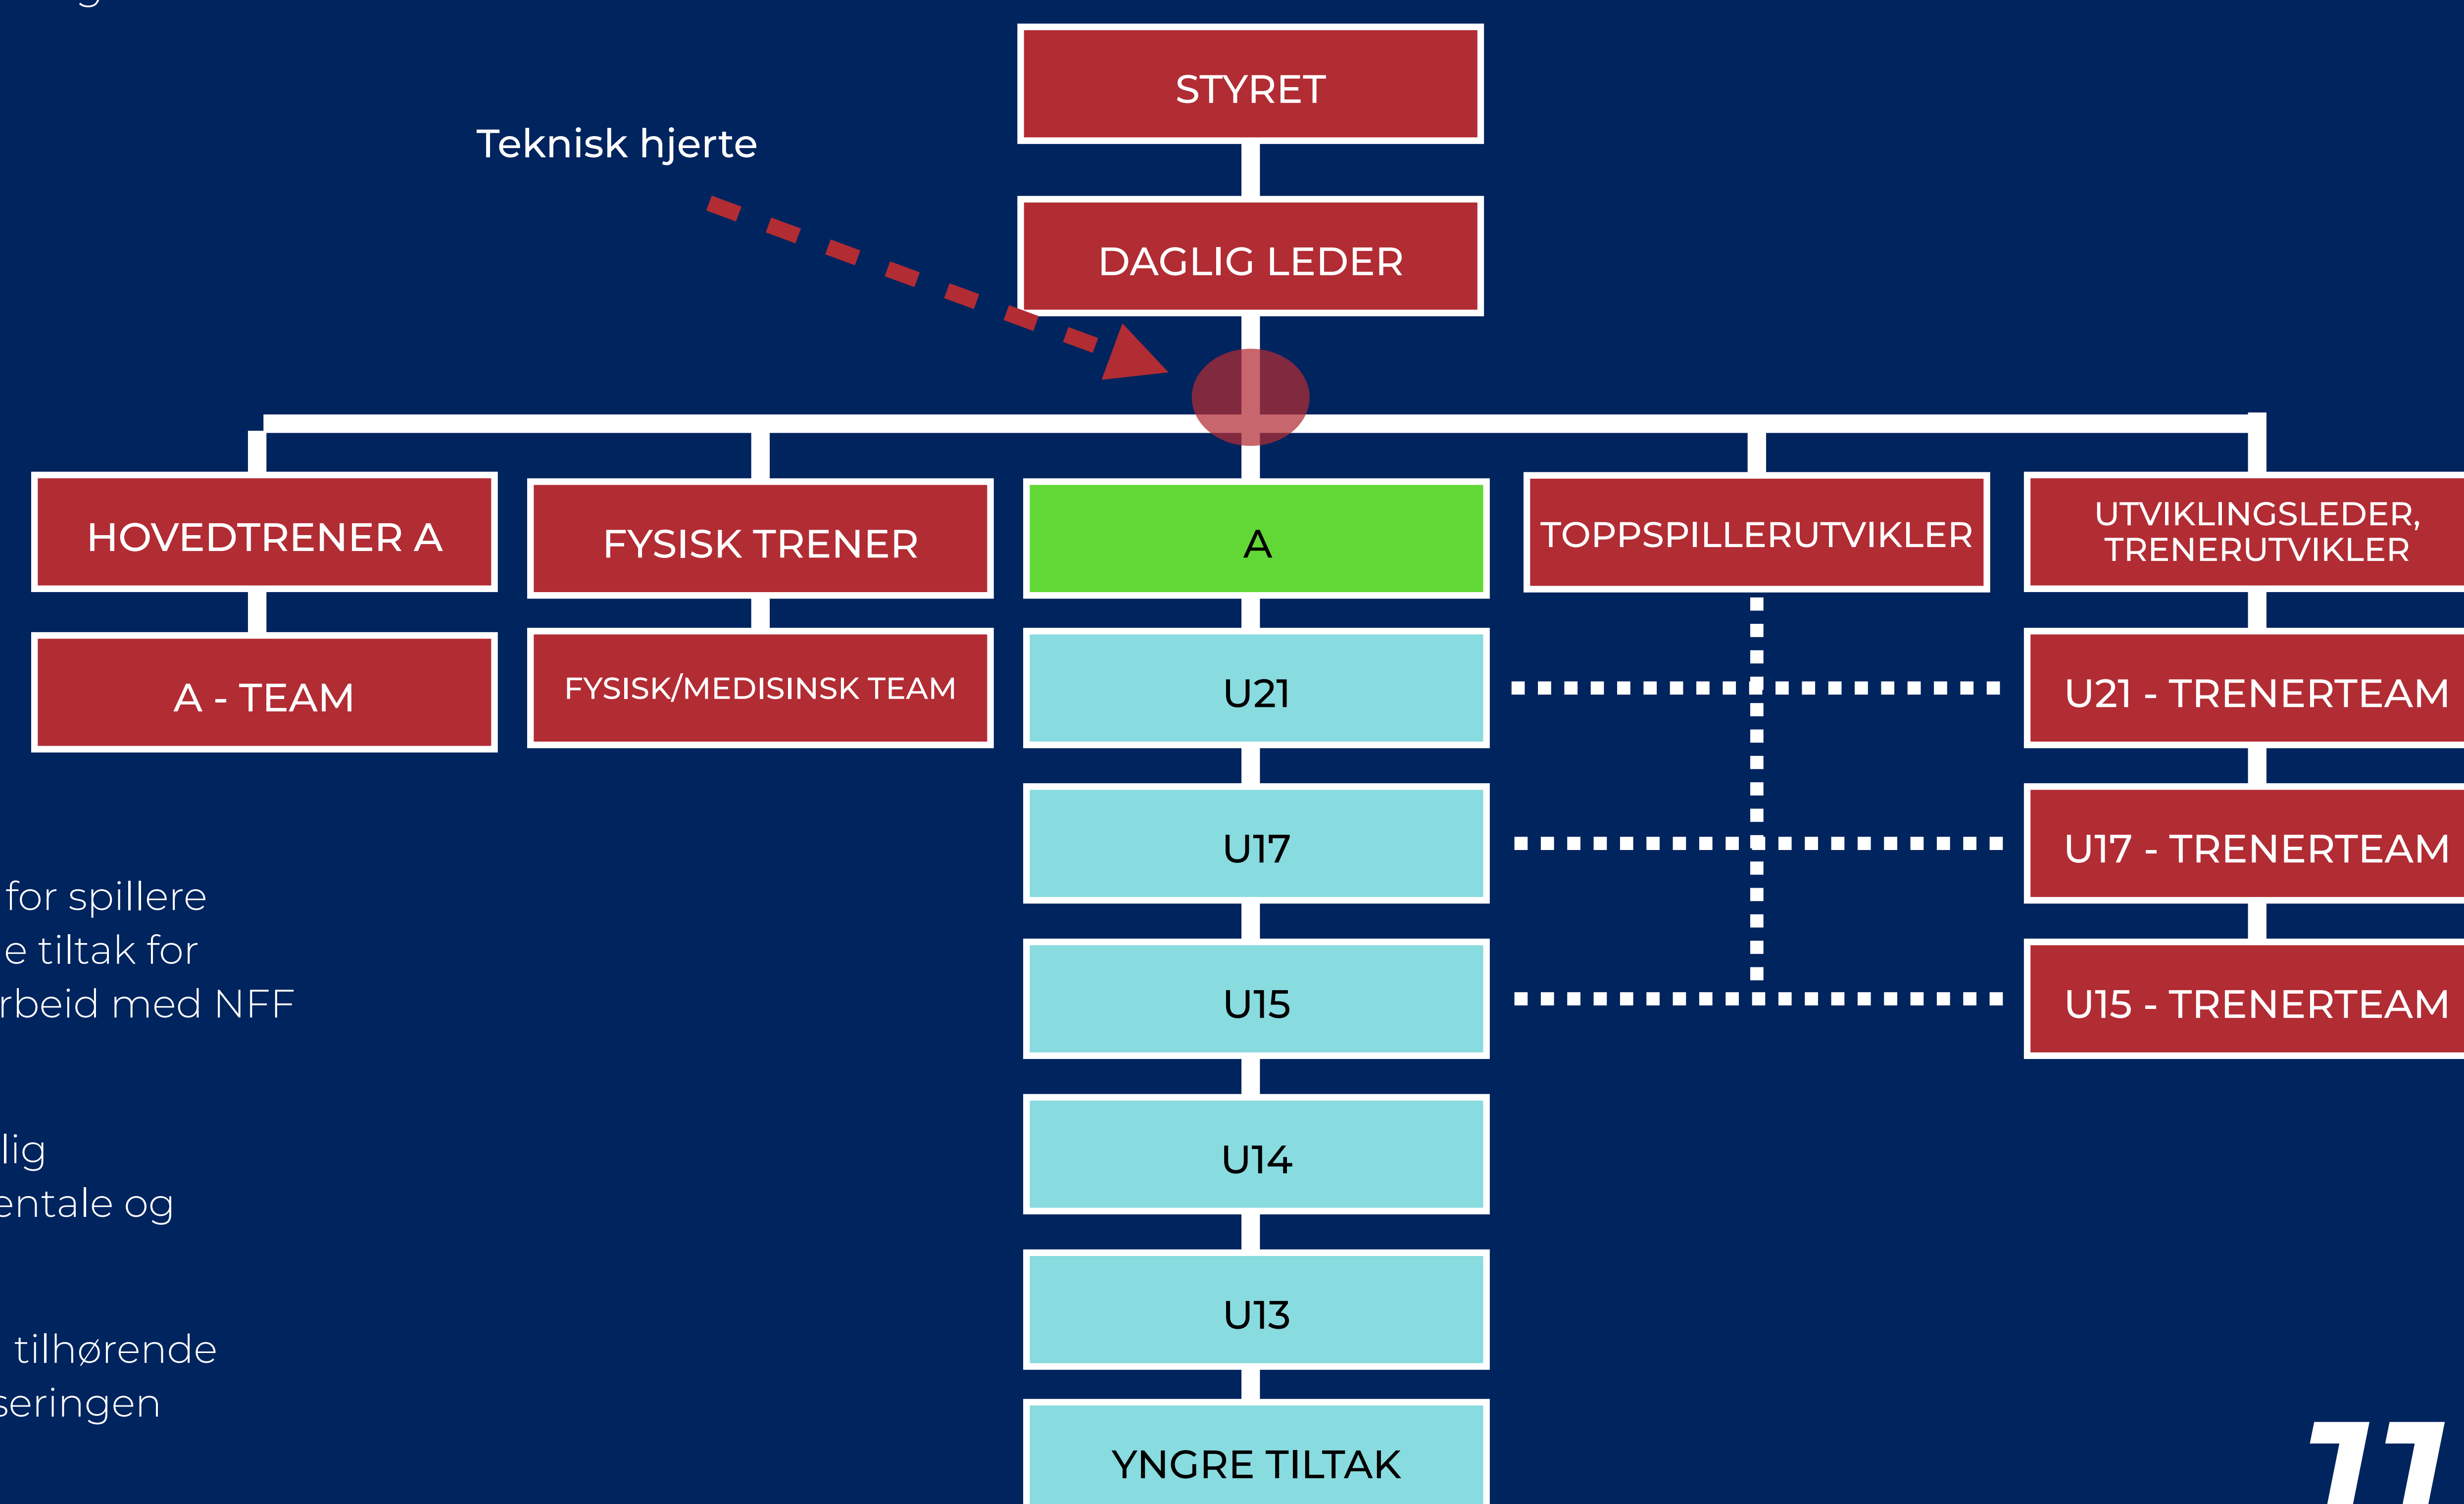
STYRET

Teknisk hjerte

DAGLIG LEDER

HOVEDTRENER A

FYSISK TRENER

A

TOPPSPILLERUTVIKLER

UTVIKLINGSLEDER, TRENERUTVIKLER

A - TEAM

FYSISK/MEDISINSK TEAM

U21

U21 - TRENERTEAM

U17

U17 - TRENERTEAM

U15

U15 - TRENERTEAM

U14

U13

YNGRE TILTAK

for spillere
e tiltak for
rbeid med NFF

lig
entale og

tilhørende
seringen